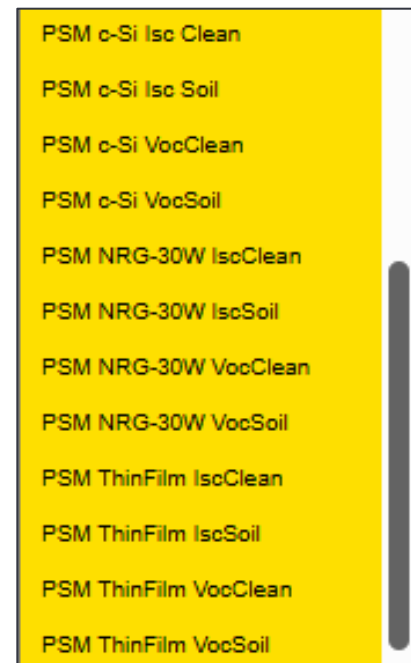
PSM c-Si Isc Clean

PSM c-Si Isc Soil

PSM c-Si VocClean

PSM c-Si VocSoil

PSM NRG-30W IscClean

PSM NRG-30W IscSoil

PSM NRG-30W VocClean

PSM NRG-30W VocSoil

PSM ThinFilm IscClean

PSM ThinFilm IscSoil

PSM ThinFilm VocClean

PSM ThinFilm VocSoil